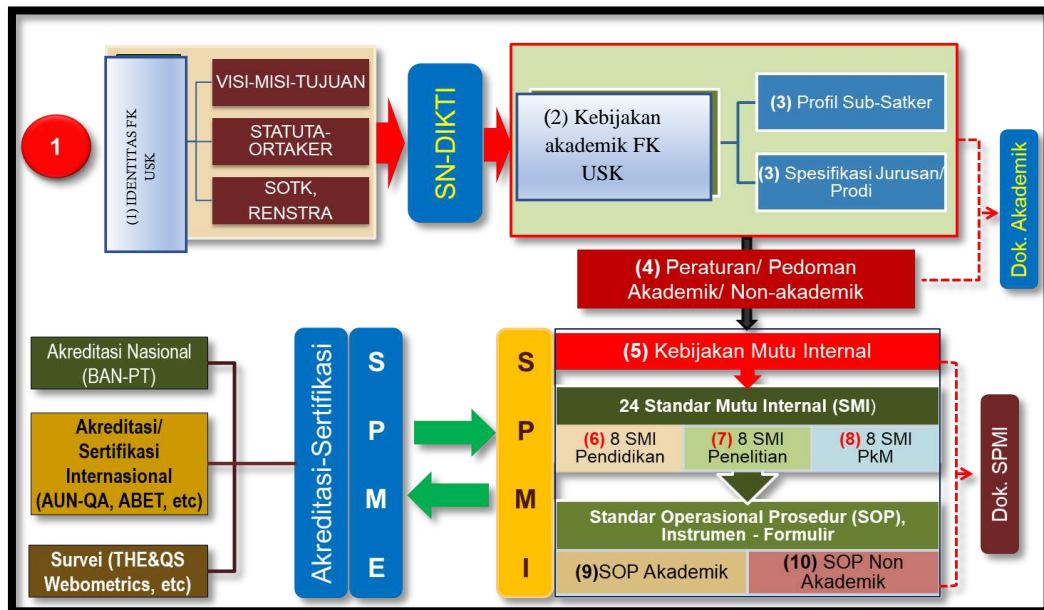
1

(1) IDENTITAS FK USK

VISI-MISI-TUJUAN

STATUTA-ORTAKER

SOTK, RENSTRA

SN-DIKTI

(2) Kebijakan akademik FK USK

(3) Profil Sub-Satker

(3) Spesifikasi Jurusan/ Prodi

Dok. Akademik

(4) Peraturan/ Pedoman Akademik/ Non-akademik

Akreditasi Nasional (BAN-PT)

Akreditasi/ Sertifikasi Internasional (AUN-QA, ABET, etc)

Survei (THE&QS Webometrics, etc)

Akreditasi-Sertifikasi

S P M E

S P M I

(5) Kebijakan Mutu Internal

24 Standar Mutu Internal (SMI)

| (6) 8 SMI Pendidikan | (7) 8 SMI Penelitian | (8) 8 SMI PkM |
|---|---|---|

Standar Operasional Prosedur (SOP), Instrumen - Formulir

| (9)SOP Akademik | (10) SOP Non Akademik |
|---|---|

Dok. SPMI